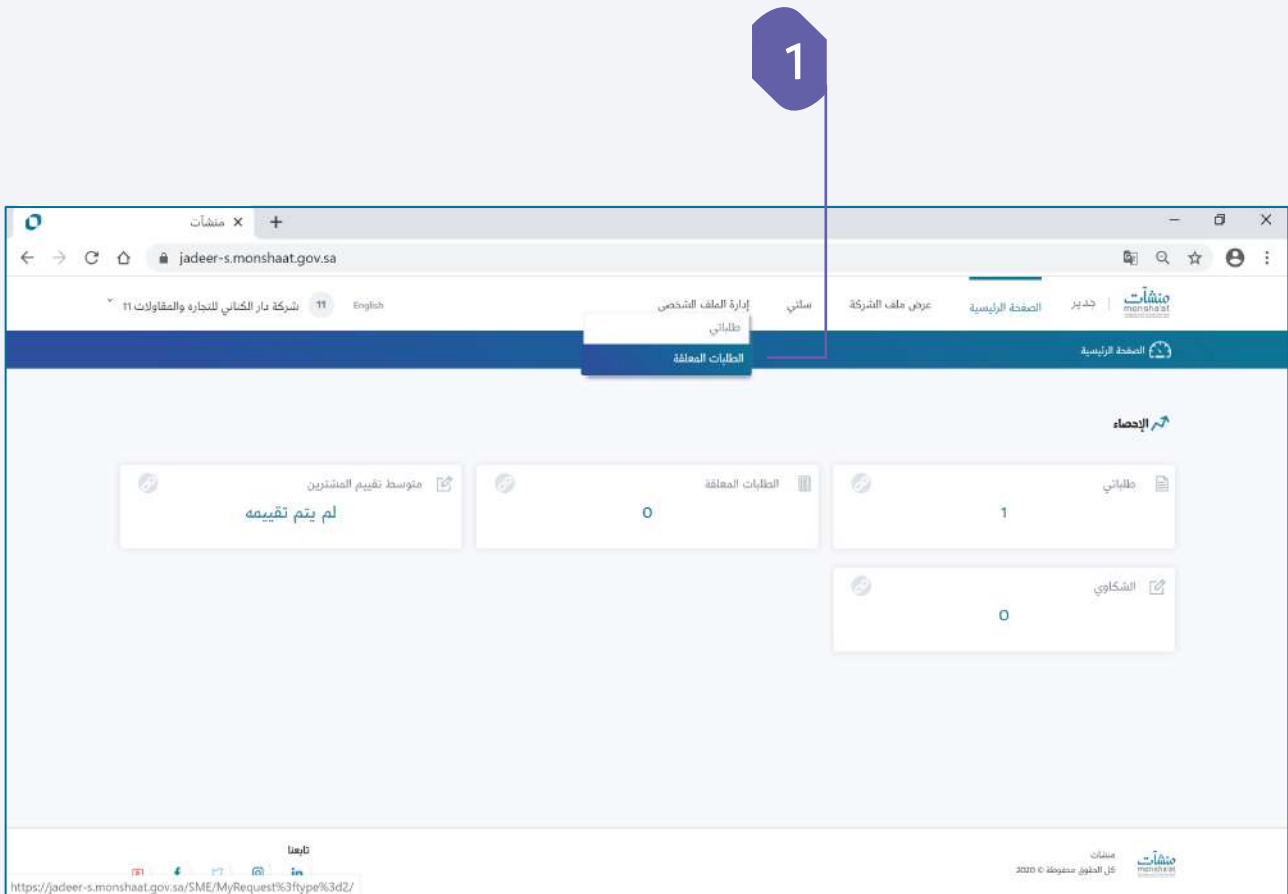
1

منشآت ×

jadeer-s.monshaat.gov.sa

منشآت monshaat | جدير

الصفحة الرئيسية

عرض ملف الشركة

سلتي

إدارة الملف الشخصي

English

11

شركة دار الكناني للتجارة والمقاولات 11

طلباتي

الطلبات المغلقة

الصفحة الرئيسية

الإحصاء

طلباتي

1

الطلبات المغلقة

0

متوسط تقييم المشترين

لم يتم تقييمه

الشكاوى

0

تابعنا

منشآت

كل الحقوق محفوظة © 2020

منشآت monshaat

https://jadeer-s.monshaat.gov.sa/SME/MyRequest%3ftype%3d2/